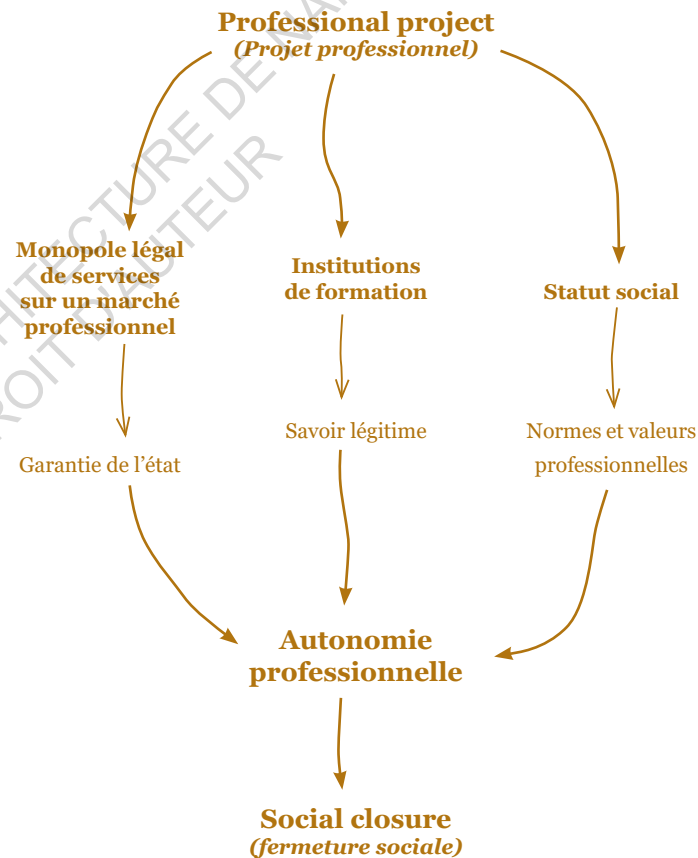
Professional project
(Projet professionnel)

Monopole légal de services sur un marché professionnel

Institutions de formation

Statut social

Garantie de l'état

Savoir légitime

Normes et valeurs professionnelles

Autonomie professionnelle

Social closure
(fermeture sociale)

ARCHITECTURE DE NA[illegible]
DROIT D'AUTEUR